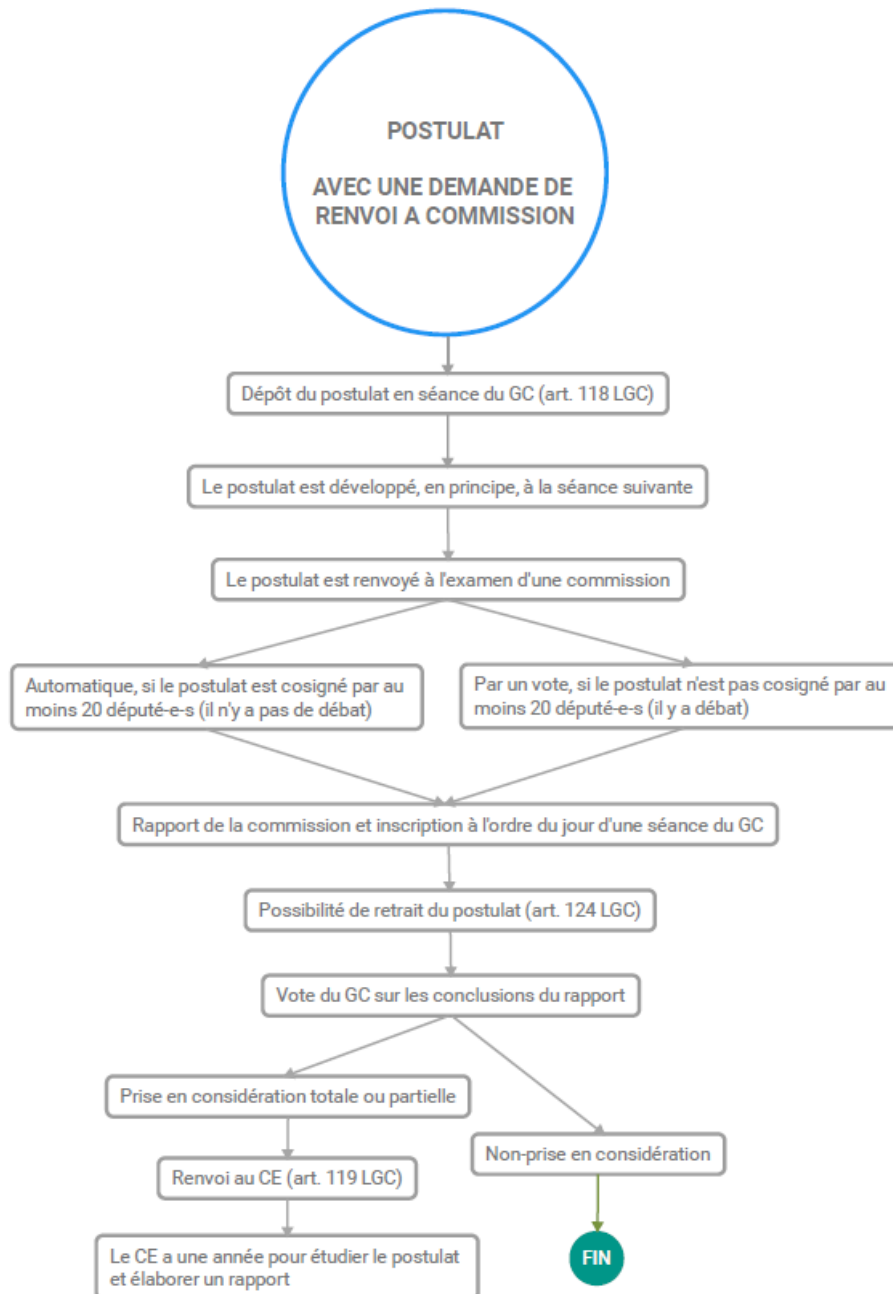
POSTULAT

AVEC UNE DEMANDE DE RENVOI A COMMISSION

Dépôt du postulat en séance du GC (art. 118 LGC)

Le postulat est développé, en principe, à la séance suivante

Le postulat est renvoyé à l'examen d'une commission

Automatique, si le postulat est cosigné par au moins 20 député-e-s (il n'y a pas de débat)

Par un vote, si le postulat n'est pas cosigné par au moins 20 député-e-s (il y a débat)

Rapport de la commission et inscription à l'ordre du jour d'une séance du GC

Possibilité de retrait du postulat (art. 124 LGC)

Vote du GC sur les conclusions du rapport

Prise en considération totale ou partielle

Non-prise en considération

Renvoi au CE (art. 119 LGC)

FIN

Le CE a une année pour étudier le postulat et élaborer un rapport